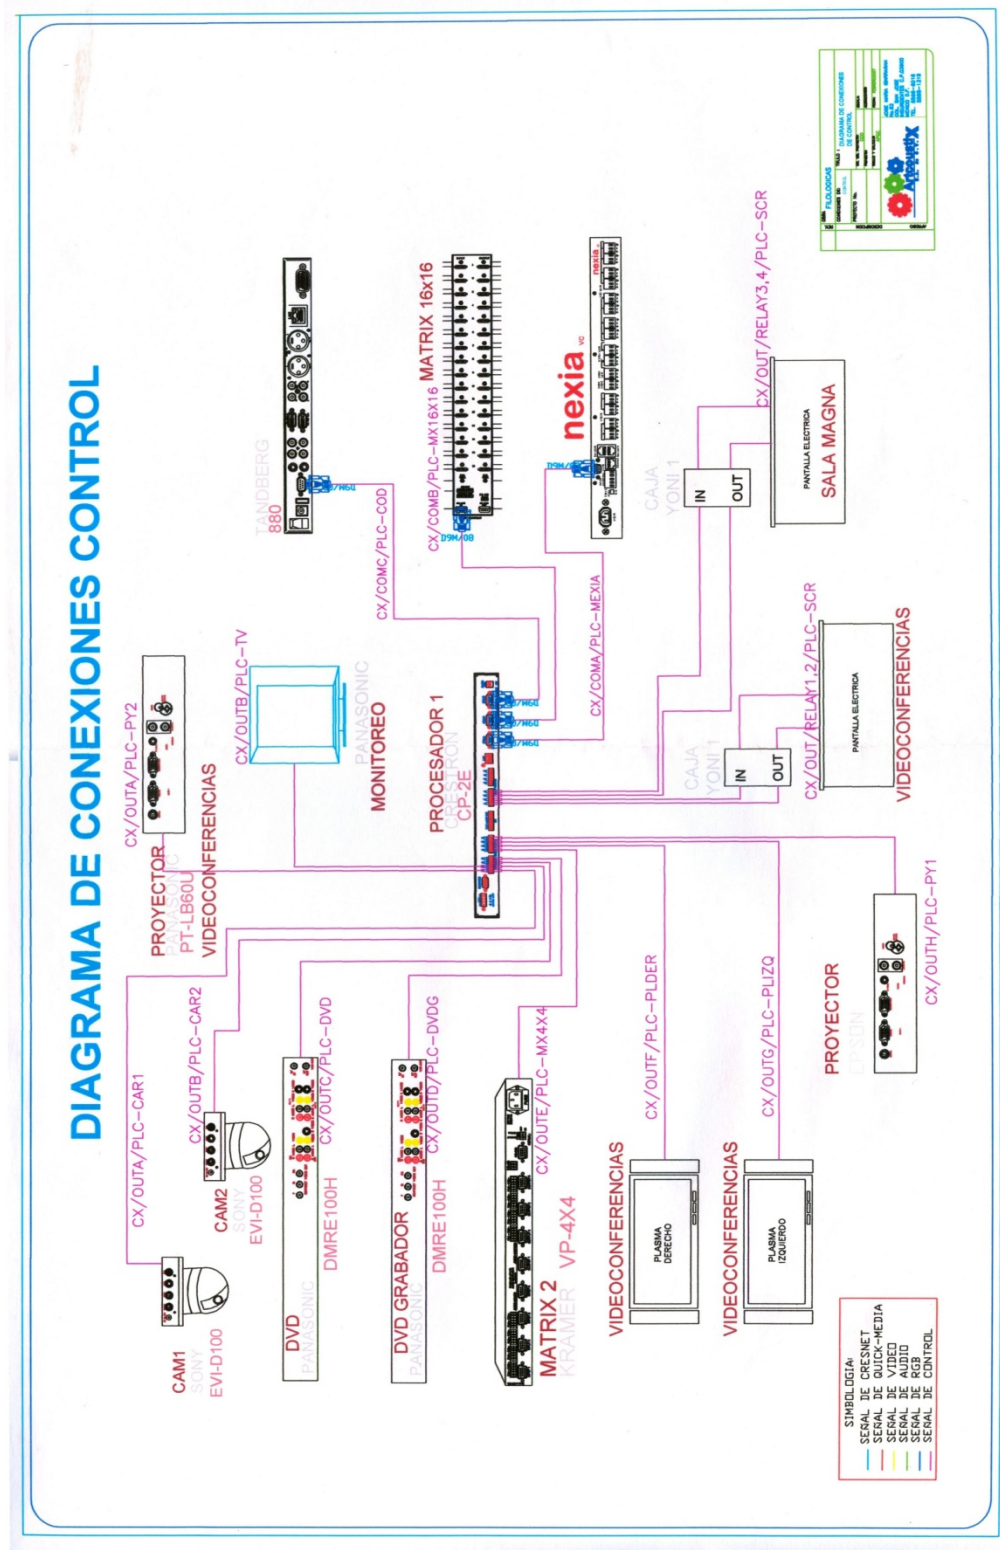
DIAGRAMA DE CONEXIONES CONTROL

CAM1
SONY
EVI-D100

CX/OUTA/PLC-CAR1

CAM2
SONY
EVI-D100

CX/OUTB/PLC-CAR2

DVD
PANASONIC
DMRE100H

CX/OUTC/PLC-DVD

DVD GRABADOR
PANASONIC
DMRE100H

CX/OUTD/PLC-DVDG

MATRIX 2
KRAMER
VP-4X4

CX/OUTE/PLC-MX4X4

PROYECTOR
PANASONIC
PT-LB60U
VIDEOCONFERENCIAS

CX/OUTA/PLC-PY2

MONITOREO
PANASONIC

CX/OUTB/PLC-TV

PROCESADOR 1
CRESTRON
CP-2E

TANDBERG
880

CX/COMC/PLC-COD

MATRIX 16x16

CX/COMB/PLC-MX16X16

nexia VC

CX/COMA/PLC-MEXIA

VIDEOCONFERENCIAS
PLASMA DERECHO

CX/OUTF/PLC-PLDER

VIDEOCONFERENCIAS
PLASMA IZQUIERDO

CX/OUTG/PLC-PLIZQ

PROYECTOR
EPSON

CX/OUTH/PLC-PY1

CAJA
YONI 1
IN
OUT

PANTALLA ELECTRICA
VIDEOCONFERENCIAS

CX/OUT/RELAY1,2/PLC-SCR

CAJA
YONI 1
IN
OUT

PANTALLA ELECTRICA
SALA MAGNA

CX/OUT/RELAY3,4/PLC-SCR

SIMBOLOGIA:
SEÑAL DE CRESNET
SEÑAL DE QUICK-MEDIA
SEÑAL DE VIDEO
SEÑAL DE AUDIO
SEÑAL DE RGB
SEÑAL DE CONTROL

FILOLOGICAS
DIAGRAMA DE CONEXIONES DE CONTROL
Acoustix
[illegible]